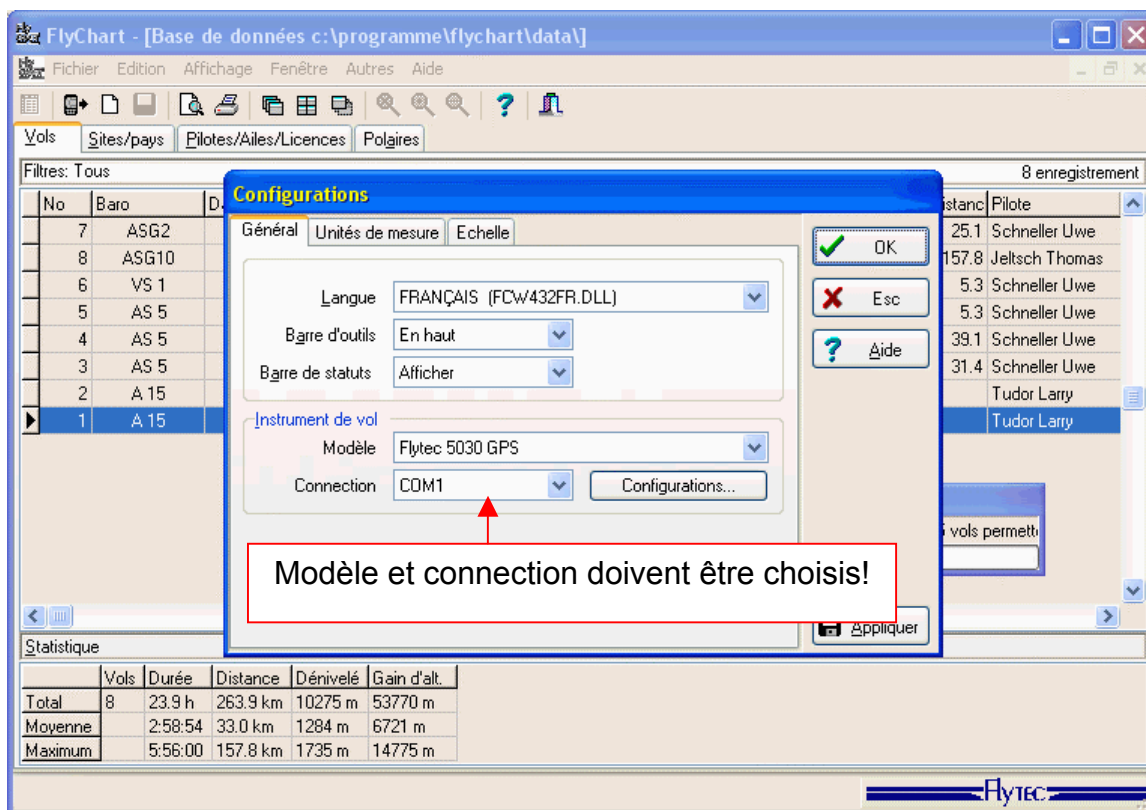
FlyChart - [Base de données c:\programme\flychart\data\]

Fichier Edition Affichage Fenêtre Autres Aide

Vols | Sites/pays | Pilotes/Ailes/Licences | Polaires

Filtres: Tous

8 enregistrement

| No | Baro | D | istanc | Pilote |
|---|---|---|---|---|
| 7 | ASG2 | | 25.1 | Schneller Uwe |
| 8 | ASG10 | | 157.8 | Jeltsch Thomas |
| 6 | VS 1 | | 5.3 | Schneller Uwe |
| 5 | AS 5 | | 5.3 | Schneller Uwe |
| 4 | AS 5 | | 39.1 | Schneller Uwe |
| 3 | AS 5 | | 31.4 | Schneller Uwe |
| 2 | A 15 | | | Tudor Larry |
| 1 | A 15 | | | Tudor Larry |

Configurations

Général | Unités de mesure | Echelle

Langue FRANÇAIS (FCW432FR.DLL)

Barre d'outils En haut

Barre de statuts Afficher

Instrument de vol

Modèle Flytec 5030 GPS

Connection COM1

Configurations...

OK

Esc

Aide

Appliquer

5 vols permett

Modèle et connection doivent être choisis!

Statistique

| | Vols | Durée | Distance | Dénivelé | Gain d'alt. |
|---|---|---|---|---|---|
| Total | 8 | 23.9 h | 263.9 km | 10275 m | 53770 m |
| Moyenne | | 2:58:54 | 33.0 km | 1284 m | 6721 m |
| Maximum | | 5:56:00 | 157.8 km | 1735 m | 14775 m |

Flytec